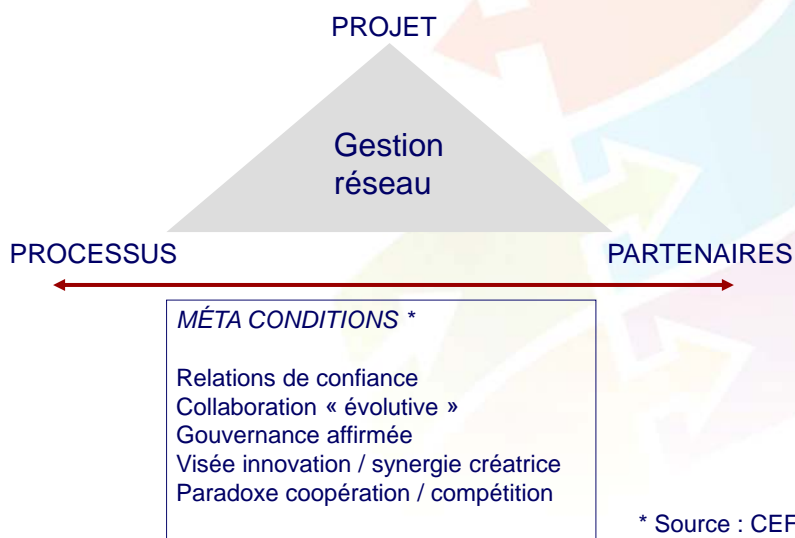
PROJET

Gestion réseau

PROCESSUS

PARTENAIRES

MÉTA CONDITIONS *

Relations de confiance
Collaboration « évolutive »
Gouvernance affirmée
Visée innovation / synergie créatrice
Paradoxe coopération / compétition

* Source : CEF